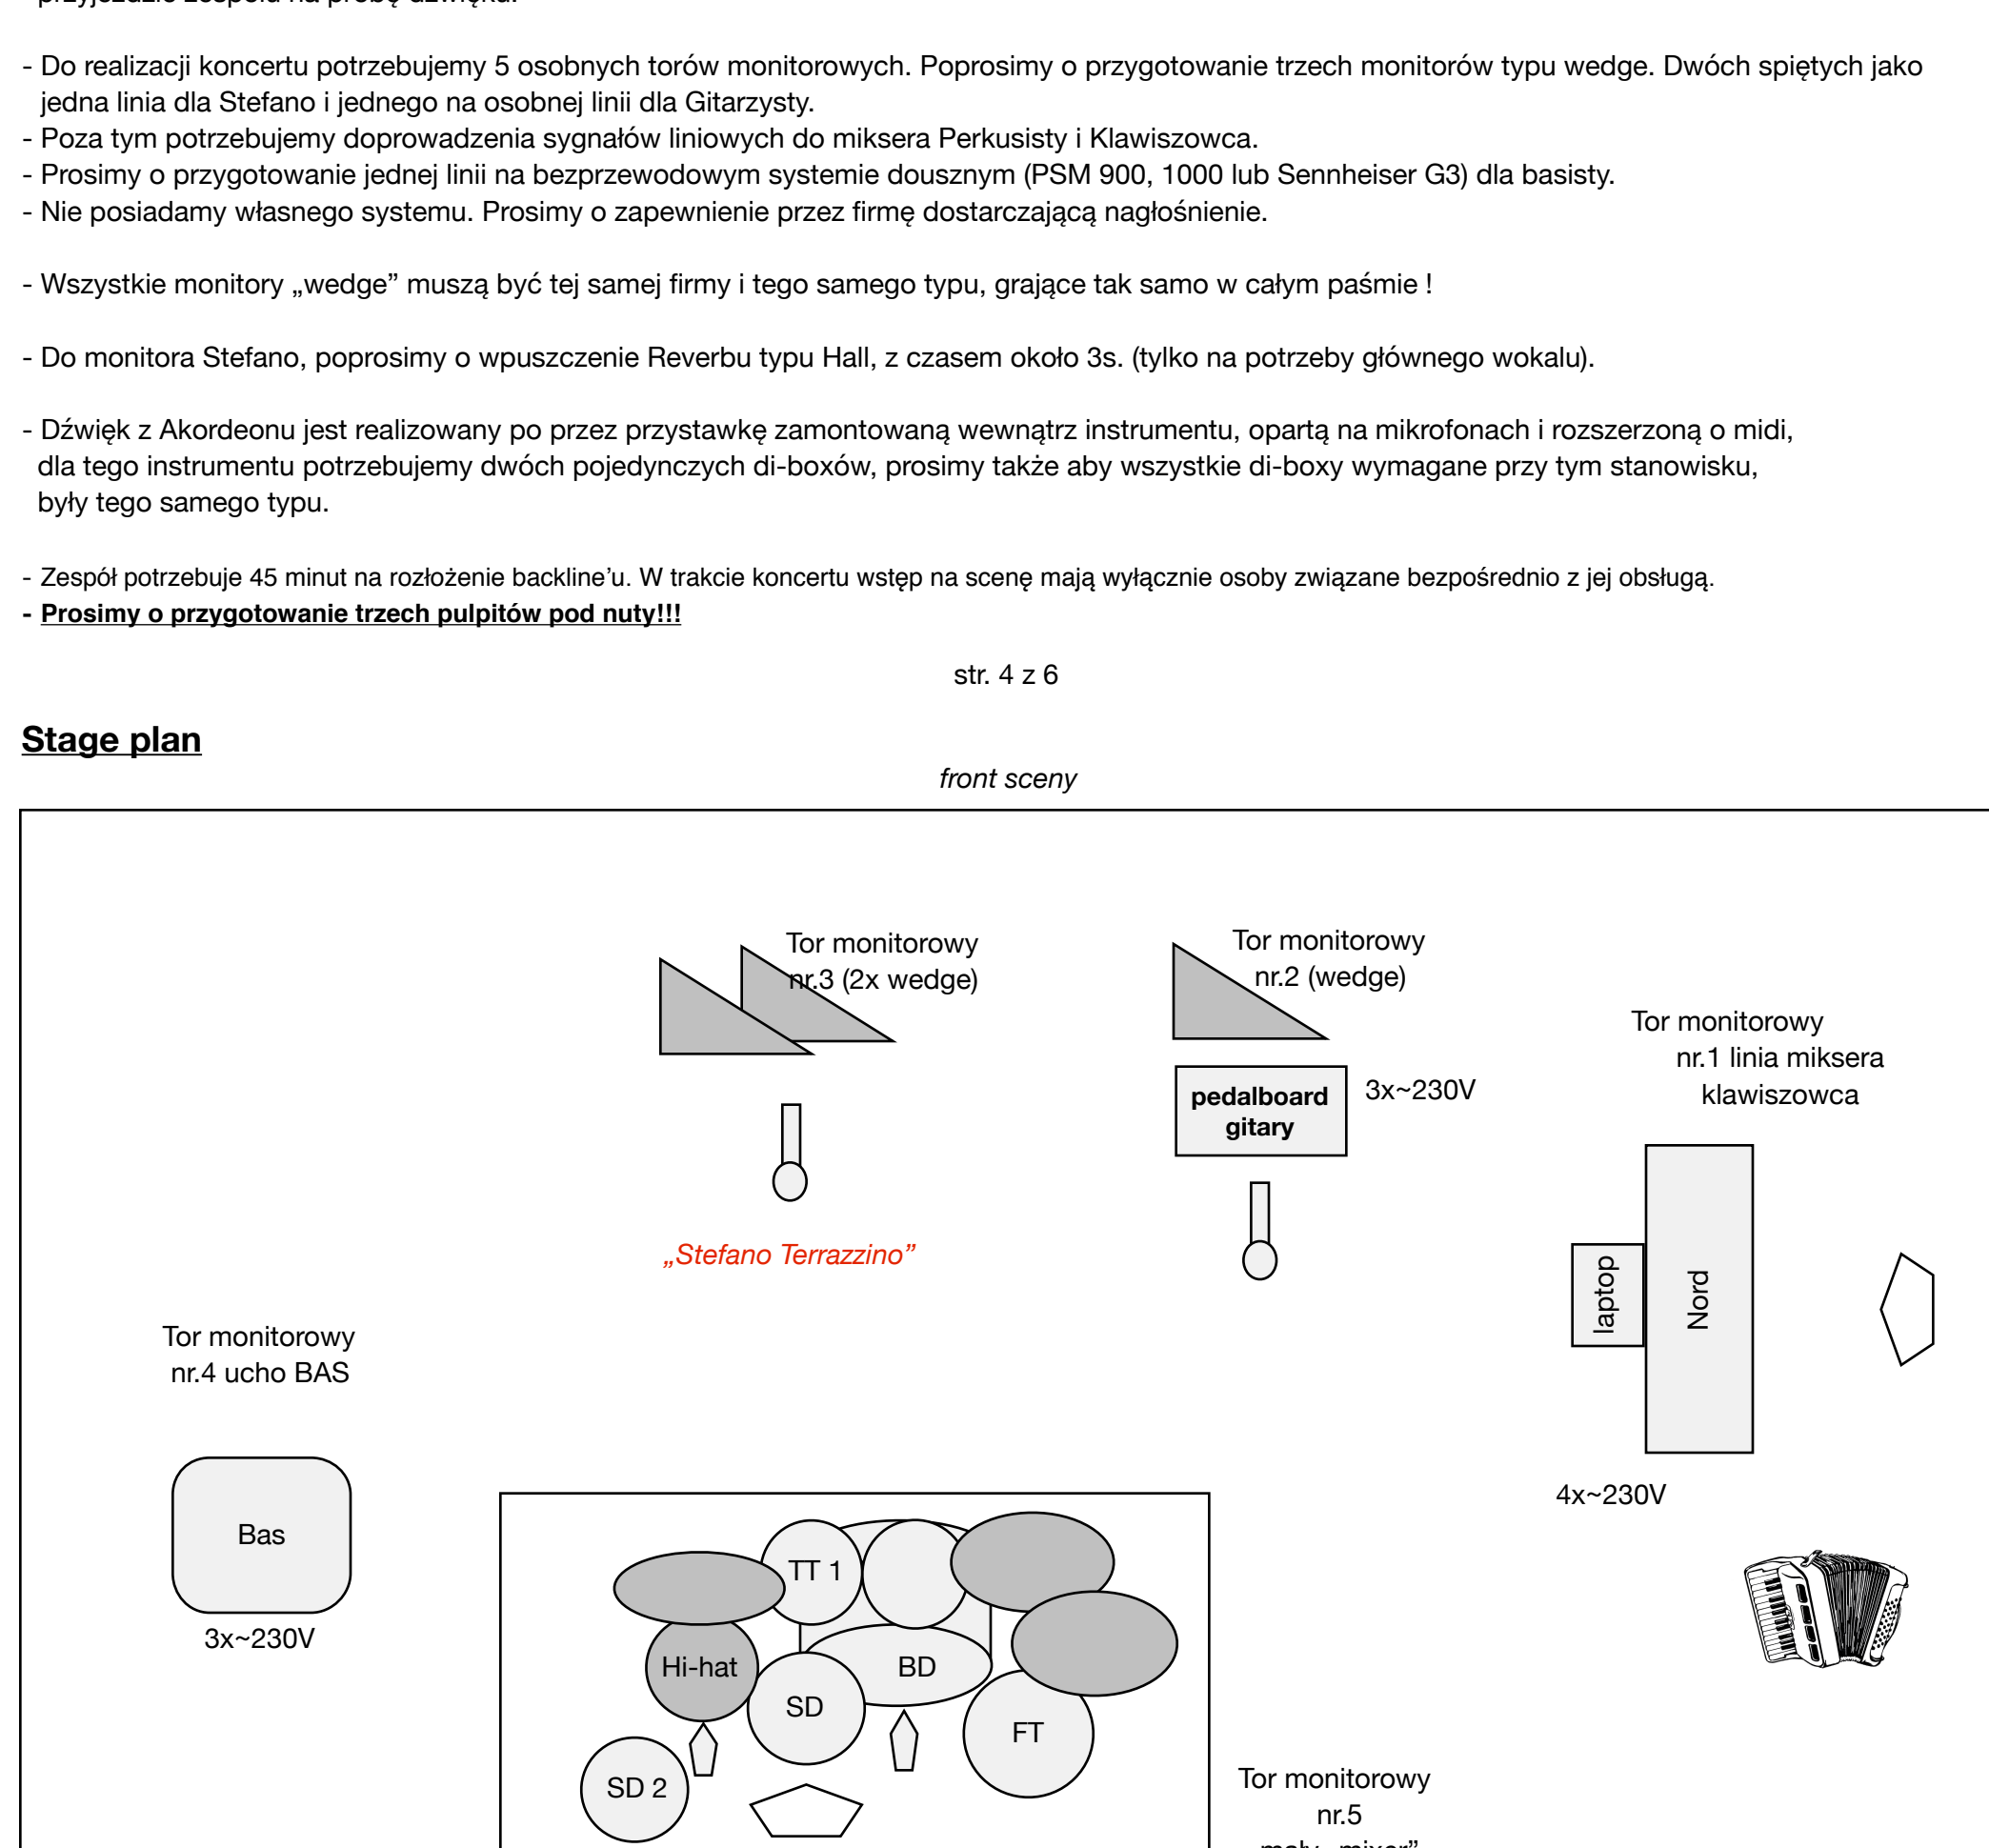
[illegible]

- Do realizacji koncertu potrzebujemy 5 osobnych torów monitorowych. Poprosimy o przygotowanie trzech monitorów typu wedge. Dwóch spiętych jako jedna linia dla Stefano i jednego na osobnej linii dla Gitarzysty.
- Poza tym potrzebujemy doprowadzenia sygnałów liniowych do miksera Perkusisty i Klawiszowca.
- Prosimy o przygotowanie jednej linii na bezprzewodowym systemie dousznym (PSM 900, 1000 lub Sennheiser G3) dla basisty.
- Nie posiadamy własnego systemu. Prosimy o zapewnienie przez firmę dostarczającą nagłośnienie.

- Wszystkie monitory „wedge" muszą być tej samej firmy i tego samego typu, grające tak samo w całym paśmie !

- Do monitora Stefano, poprosimy o wpuszczenie Reverbu typu Hall, z czasem około 3s. (tylko na potrzeby głównego wokalu).

- Dźwięk z Akordeonu jest realizowany po przez przystawkę zamontowaną wewnątrz instrumentu, opartą na mikrofonach i rozszerzoną o midi, dla tego instrumentu potrzebujemy dwóch pojedynczych di-boxów, prosimy także aby wszystkie di-boxy wymagane przy tym stanowisku, były tego samego typu.

- Zespół potrzebuje 45 minut na rozłożenie backline'u. W trakcie koncertu wstęp na scenę mają wyłącznie osoby związane bezpośrednio z jej obsługą.
- **Prosimy o przygotowanie trzech pulpitów pod nuty!!!**

str. 4 z 6

**Stage plan**

*front sceny*

Tor monitorowy nr.3 (2x wedge)

Tor monitorowy nr.2 (wedge)

Tor monitorowy nr.1 linia miksera klawiszowca

pedalboard gitary

3x~230V

*„Stefano Terrazzino"*

laptop

Nord

Tor monitorowy nr.4 ucho BAS

Bas

3x~230V

4x~230V

TT 1

Hi-hat

BD

SD

FT

SD 2

Tor monitorowy nr.5 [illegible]